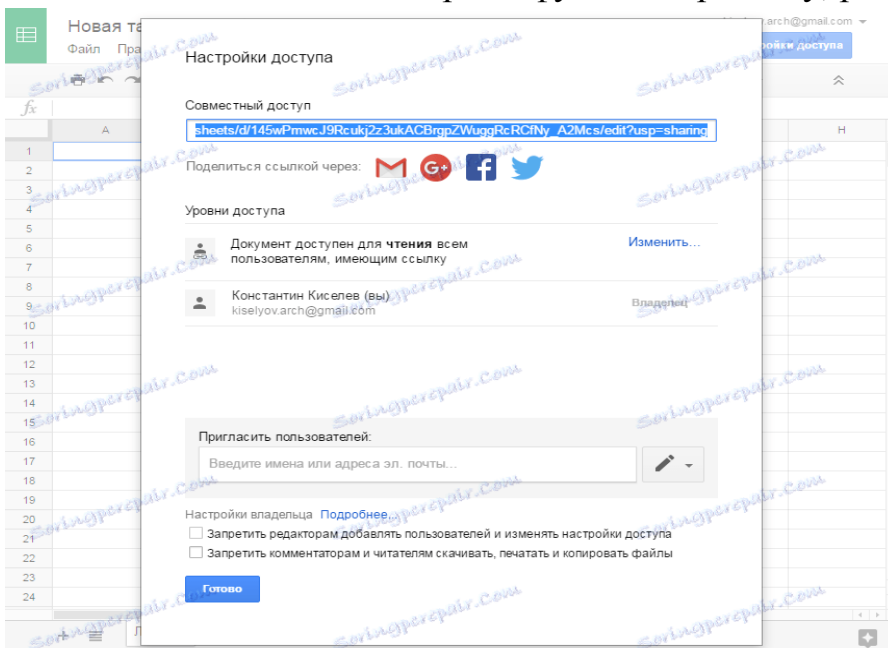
Новая та
Файл Пра
.arch@gmail.com
ройки доступа
fx
A
H
1
2
3
4
5
6
7
8
9
10
11
12
13
14
15
16
17
18
19
20
21
22
23
24

Настройки доступа

Совместный доступ

sheets/d/145wPmwcJ9Rcukj2z3ukACBrgpZWuggRcRCfNy_A2Mcs/edit?usp=sharing

Поделиться ссылкой через:

Уровни доступа

Документ доступен для **чтения** всем пользователям, имеющим ссылку

Изменить...

Константин Киселев (вы)
kiselyov.arch@gmail.com

Владелец

Пригласить пользователей:

Введите имена или адреса эл. почты...

Настройки владельца Подробнее...

Запретить редакторам добавлять пользователей и изменять настройки доступа

Запретить комментаторам и читателям скачивать, печатать и копировать файлы

Готово

Soringpcrepair.com